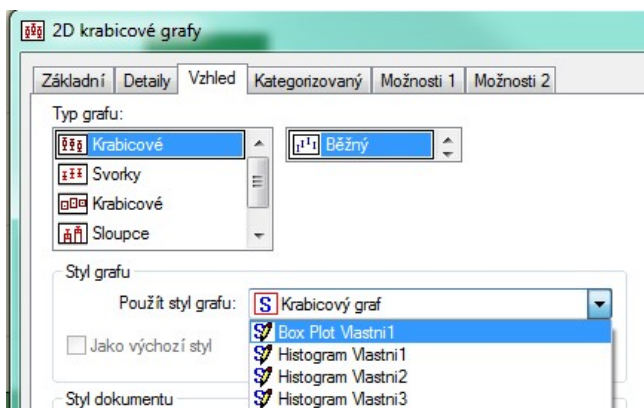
2D krabicové grafy

Základní | Detaily | Vzhled | Kategorizovaný | Možnosti 1 | Možnosti 2

Typ grafu:

Krabicové
Svorky
Krabicové
Sloupce

Běžný

Styl grafu

Použít styl grafu: S Krabicový graf

Jako výchozí styl

Box Plot Vlastni1
Histogram Vlastni1
Histogram Vlastni2
Histogram Vlastni3

Styl dokumentu